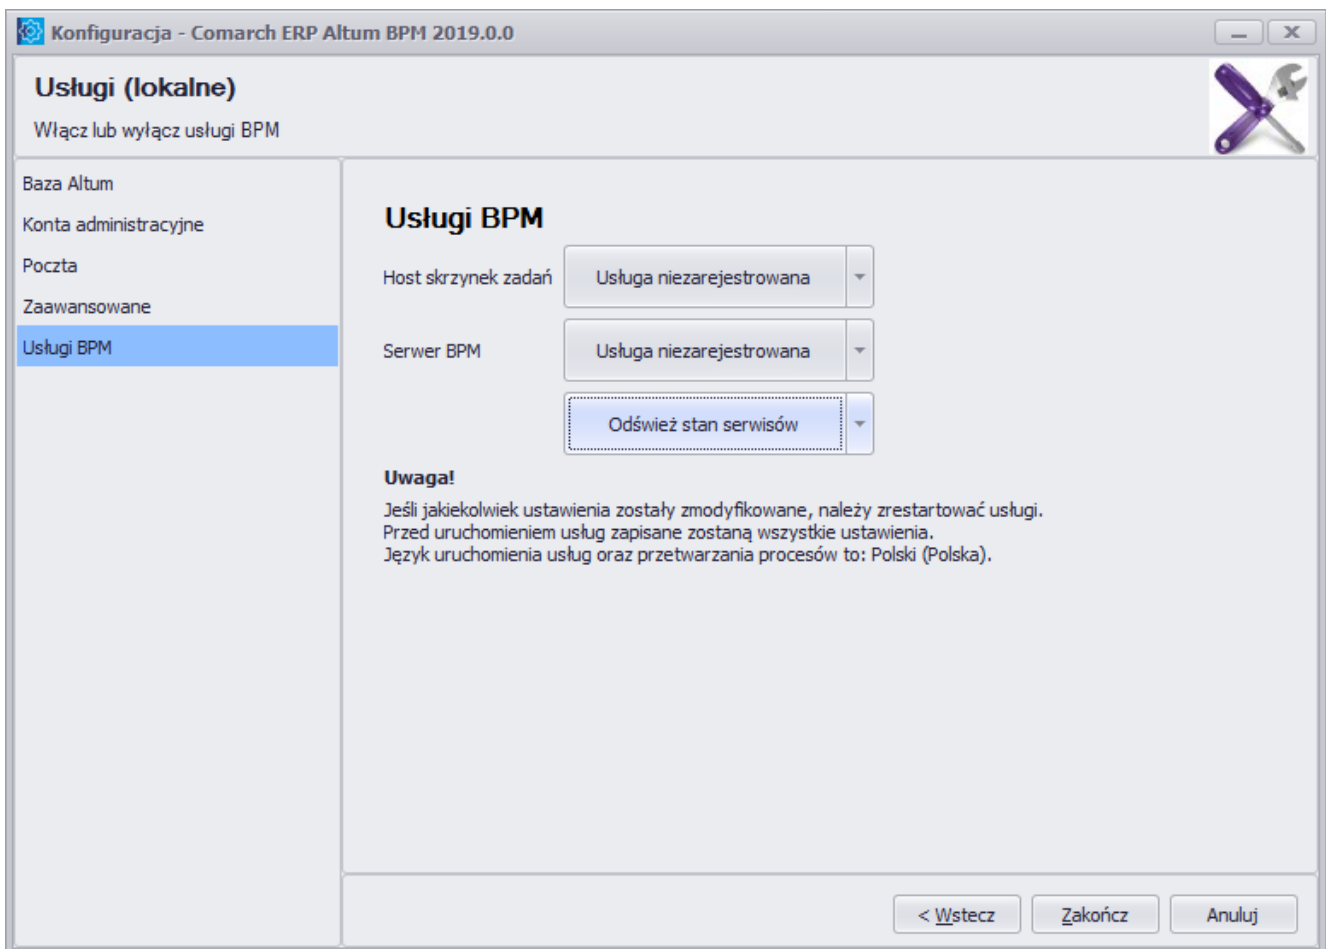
Konfiguracja - Comarch ERP Altum BPM 2019.0.0

Usługi (lokalne)

Włącz lub wyłącz usługi BPM

Baza Altum
Konta administracyjne
Poczta
Zaawansowane
Usługi BPM

Usługi BPM

Host skrzynek zadań
Usługa niezarejestrowana

Serwer BPM
Usługa niezarejestrowana

Odśwież stan serwisów

Uwaga!
Jeśli jakiekolwiek ustawienia zostały zmodyfikowane, należy zrestartować usługi.
Przed uruchomieniem usług zapisane zostaną wszystkie ustawienia.
Język uruchomienia usług oraz przetwarzania procesów to: Polski (Polska).

< Wstecz
Zakończ
Anuluj